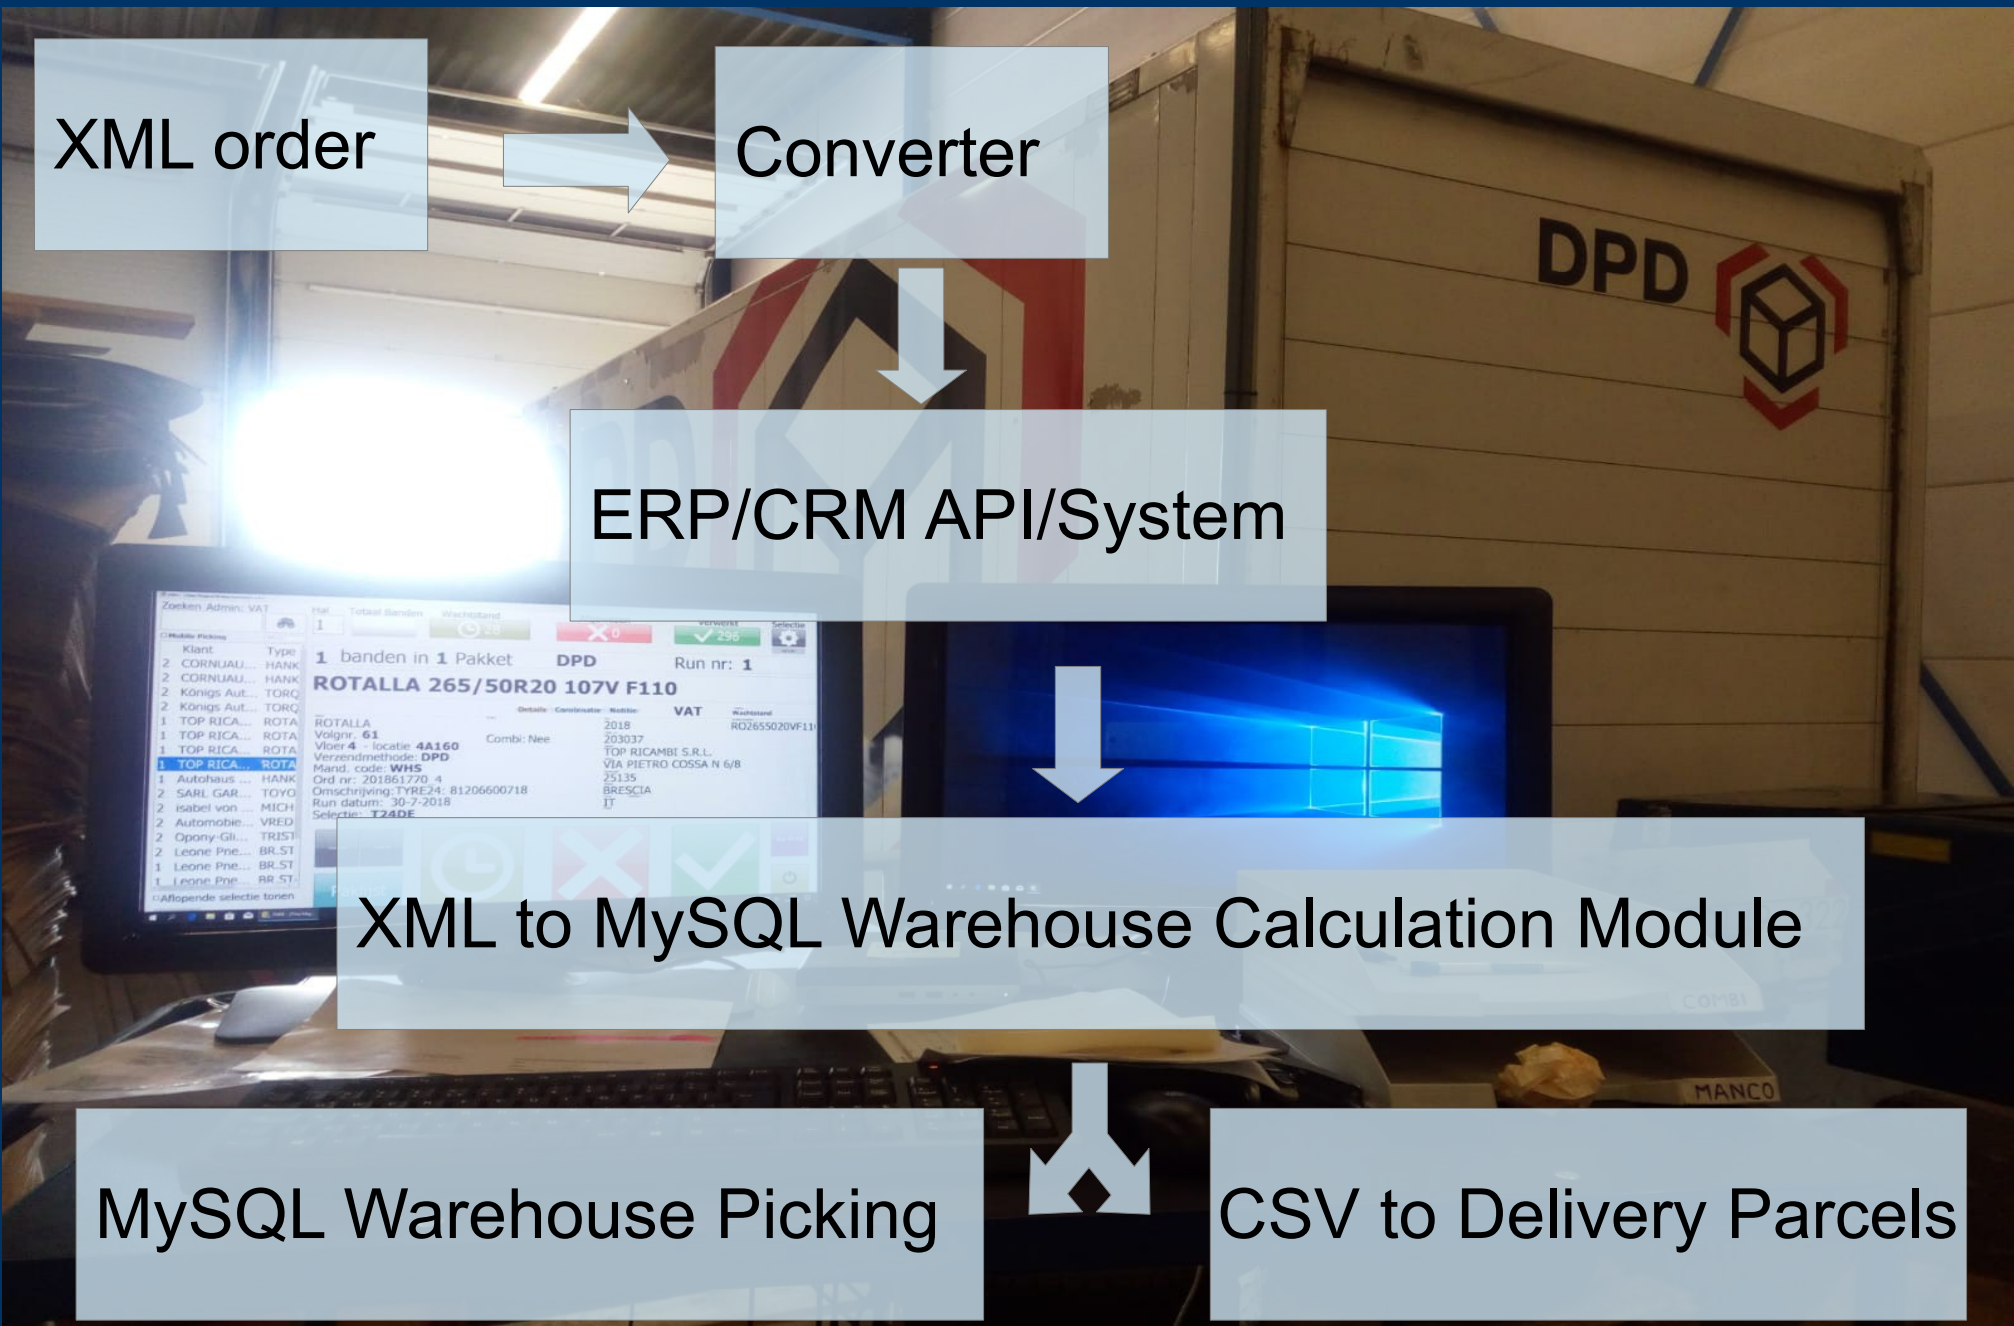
XML order

Converter

DPD

ERP/CRM API/System

Zoeken Admin VAT

Klant Type
2 CORNUAU... HANK
2 CORNUAU... HANK
2 Königs Aut... TORQ
2 Königs Aut... TORQ
1 TOP RICA... ROTA
1 TOP RICA... ROTA
1 TOP RICA... ROTA
1 TOP RICA... ROTA
1 Autohaus ... HANK
2 SARL GAR... TOYO
2 isabel von ... MICH
2 Automobie... VRED
2 Opony-Gli... TRIST
2 Leone Pne... BR.ST
1 Leone Pne... BR.ST
1 Leone Pne... BR.ST
Aflopende selectie tonen

1 banden in 1 Pakket DPD Run nr: 1
ROTALLA 265/50R20 107V F110
VAT
ROTALLA
Volgnr. 61
Vloer 4 - locatie 4A160
Verzendmethode: DPD
Mand. code: WHS
Ord nr: 201861770_4
Omschrijving: TYRE24: 81206600718
Run datum: 30-7-2018
Selectie: T24DE
Combi: Nee
2018
203037
TOP RICAMBI S.R.L.
VIA PIETRO COSSA N 6/8
25135
BRESCIA
IT
RO2655020VF11

XML to MySQL Warehouse Calculation Module

COMBI

MANCO

MySQL Warehouse Picking

CSV to Delivery Parcels